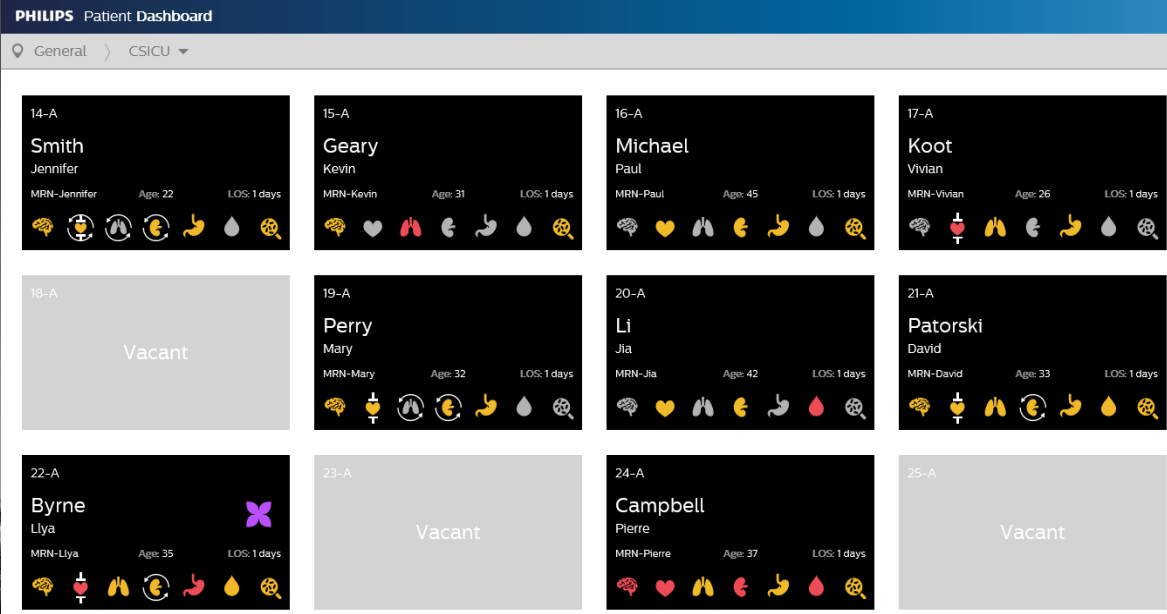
PHILIPS Patient Dashboard

General 〉 CSICU

14-A
Smith
Jennifer
MRN-Jennifer Age: 22 LOS: 1 days

15-A
Geary
Kevin
MRN-Kevin Age: 31 LOS: 1 days

16-A
Michael
Paul
MRN-Paul Age: 45 LOS: 1 days

17-A
Koot
Vivian
MRN-Vivian Age: 26 LOS: 1 days

18-A
Vacant

19-A
Perry
Mary
MRN-Mary Age: 32 LOS: 1 days

20-A
Li
Jia
MRN-Jia Age: 42 LOS: 1 days

21-A
Patorski
David
MRN-David Age: 33 LOS: 1 days

22-A
Byrne
Llya
MRN-Llya Age: 35 LOS: 1 days

23-A
Vacant

24-A
Campbell
Pierre
MRN-Pierre Age: 37 LOS: 1 days

25-A
Vacant